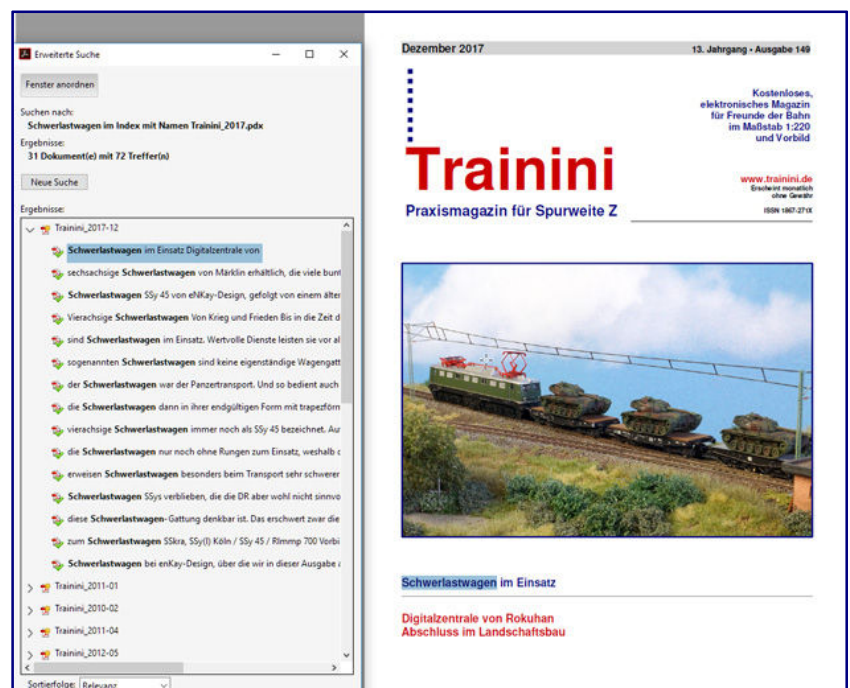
Erweiterte Suche

Fenster anordnen

Suchen nach:
Schwerlastwagen im Index mit Namen Trainini_2017.pdx

Ergebnisse:
31 Dokument(e) mit 72 Treffer(n)

Neue Suche

Ergebnisse:

Trainini_2017-12

Schwerlastwagen im Einsatz Digitalzentrale von

sechsachsige Schwerlastwagen von Märklin erhältlich, die viele bunt

Schwerlastwagen SSy 45 von eNKay-Design, gefolgt von einem älter

Vierachsige Schwerlastwagen Von Krieg und Frieden Bis in die Zeit d

sind Schwerlastwagen im Einsatz. Wertvolle Dienste leisten sie vor al

sogenannten Schwerlastwagen sind keine eigenständige Wagengatt

der Schwerlastwagen war der Panzertransport. Und so bedient auch

die Schwerlastwagen dann in ihrer endgültigen Form mit trapezförm

vierachsige Schwerlastwagen immer noch als SSy 45 bezeichnet. Au

die Schwerlastwagen nur noch ohne Rungen zum Einsatz, weshalb c

erweisen Schwerlastwagen besonders beim Transport sehr schwerer

Schwerlastwagen SSys verblieben, die die DR aber wohl nicht sinnvo

diese Schwerlastwagen-Gattung denkbar ist. Das erschwert zwar die

zum Schwerlastwagen SSkra, SSy(l) Köln / SSy 45 / Rlmmp 700 Vorbi

Schwerlastwagen bei enKay-Design, über die wir in dieser Ausgabe

Trainini_2011-01

Trainini_2010-02

Trainini_2011-04

Trainini_2012-05

Sortierfolge: Relevanz

Dezember 2017

13. Jahrgang • Ausgabe 149

Kostenloses, elektronisches Magazin für Freunde der Bahn im Maßstab 1:220 und Vorbild

Trainini

www.trainini.de
Erscheint monatlich ohne Gewähr

ISSN 1867-271X

Praxismagazin für Spurweite Z

Schwerlastwagen im Einsatz

Digitalzentrale von Rokuhan
Abschluss im Landschaftsbau